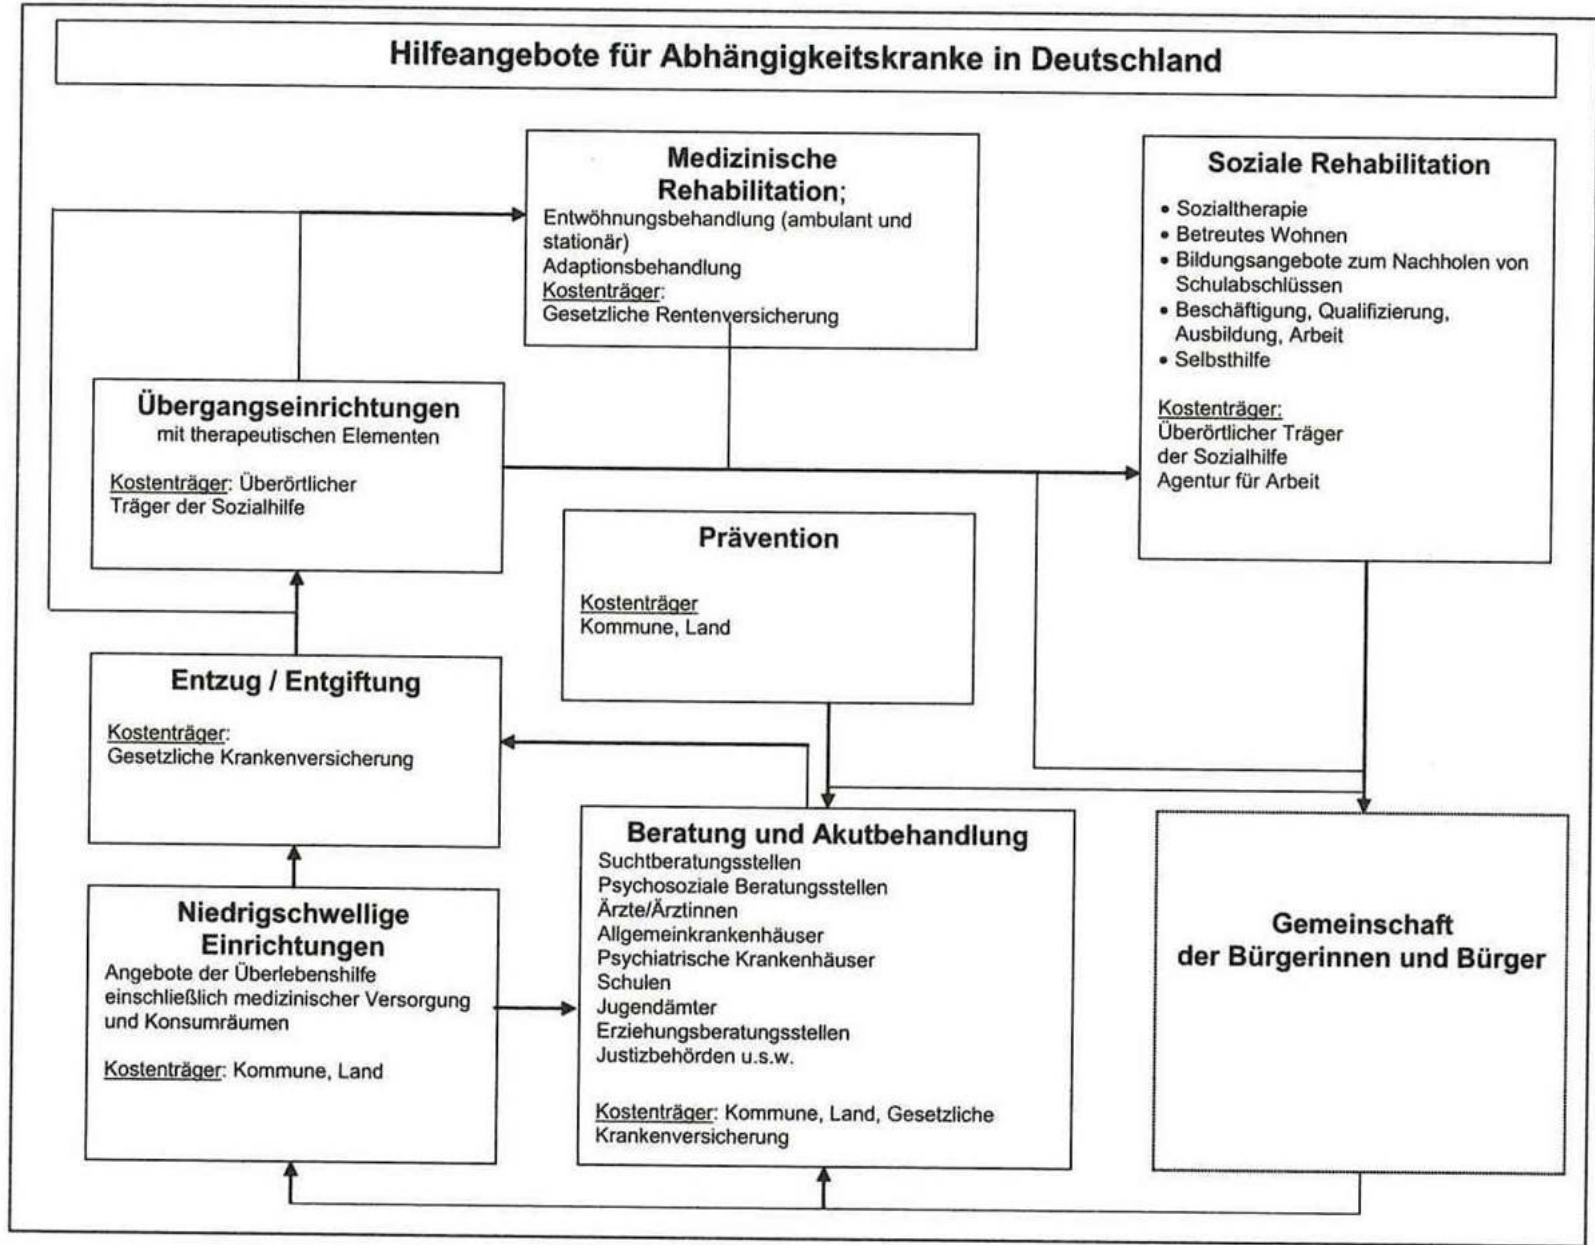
Hilfeangebote für Abhängigkeitskranke in Deutschland

Medizinische Rehabilitation;
Entwöhnungsbehandlung (ambulant und stationär)
Adaptionsbehandlung
Kostenträger:
Gesetzliche Rentenversicherung

Soziale Rehabilitation

• Sozialtherapie
• Betreutes Wohnen
• Bildungsangebote zum Nachholen von Schulabschlüssen
• Beschäftigung, Qualifizierung, Ausbildung, Arbeit
• Selbsthilfe

Kostenträger:
Überörtlicher Träger der Sozialhilfe
Agentur für Arbeit

Übergangseinrichtungen
mit therapeutischen Elementen

Kostenträger: Überörtlicher Träger der Sozialhilfe

Prävention

Kostenträger
Kommune, Land

Entzug / Entgiftung

Kostenträger:
Gesetzliche Krankenversicherung

Beratung und Akutbehandlung
Suchtberatungsstellen
Psychosoziale Beratungsstellen
Ärzte/Ärztinnen
Allgemeinkrankenhäuser
Psychiatrische Krankenhäuser
Schulen
Jugendämter
Erziehungsberatungsstellen
Justizbehörden u.s.w.

Kostenträger: Kommune, Land, Gesetzliche Krankenversicherung

Niedrigschwellige Einrichtungen
Angebote der Überlebenshilfe einschließlich medizinischer Versorgung und Konsumräumen

Kostenträger: Kommune, Land

Gemeinschaft der Bürgerinnen und Bürger